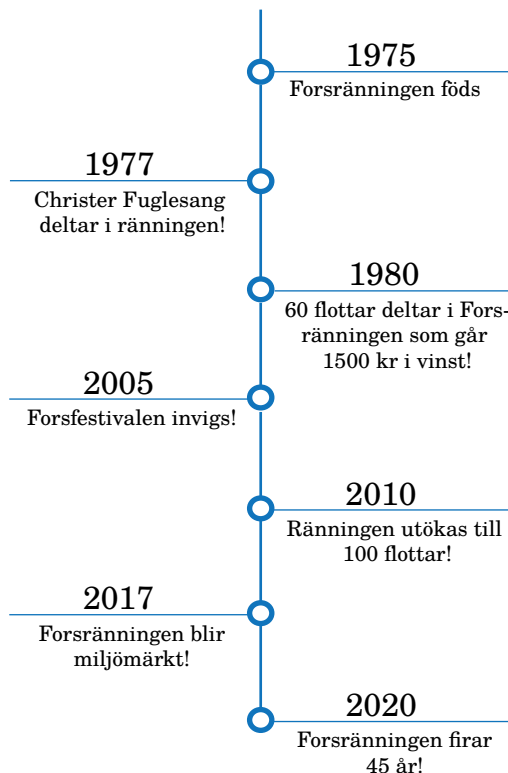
1975
Forsränningen föds

1977
Christer Fuglesang deltar i ränningen!

1980
60 flottar deltar i Forsränningen som går 1500 kr i vinst!

2005
Forsfestivalen invigs!

2010
Ränningen utökas till 100 flottar!

2017
Forsränningen blir miljömärkt!

2020
Forsränningen firar 45 år!